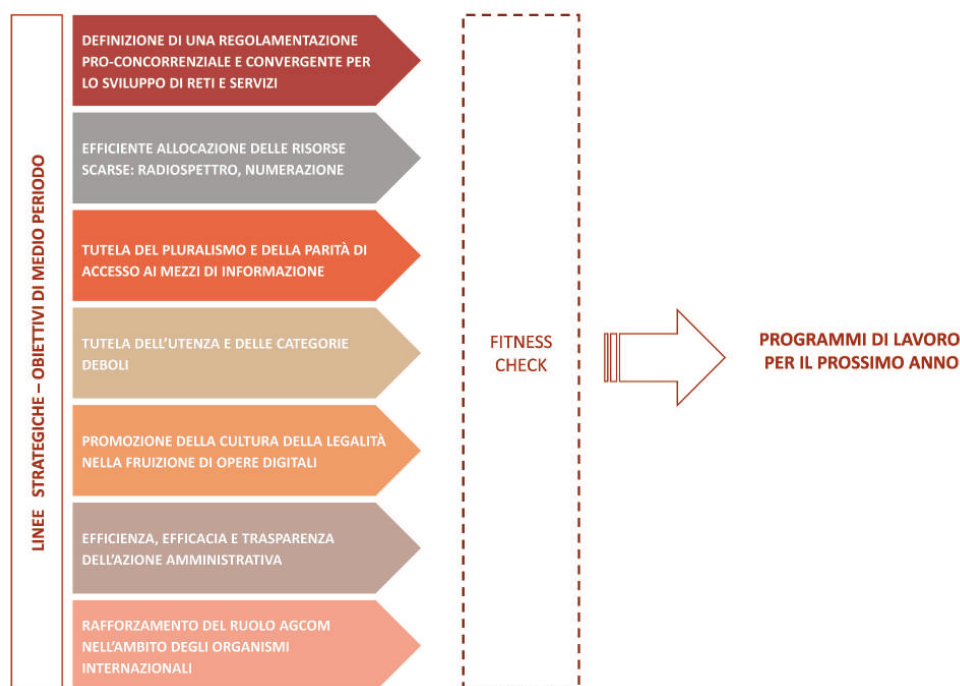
LINEE STRATEGICHE – OBIETTIVI DI MEDIO PERIODO

DEFINIZIONE DI UNA REGOLAMENTAZIONE PRO-CONCORRENZIALE E CONVERGENTE PER LO SVILUPPO DI RETI E SERVIZI

EFFICIENTE ALLOCAZIONE DELLE RISORSE SCARSE: RADIOSPETTRO, NUMERAZIONE

TUTELA DEL PLURALISMO E DELLA PARITÀ DI ACCESSO AI MEZZI DI INFORMAZIONE

TUTELA DELL'UTENZA E DELLE CATEGORIE DEBOLI

PROMOZIONE DELLA CULTURA DELLA LEGALITÀ NELLA FRUIZIONE DI OPERE DIGITALI

EFFICIENZA, EFFICACIA E TRASPARENZA DELL'AZIONE AMMINISTRATIVA

RAFFORZAMENTO DEL RUOLO AGCOM NELL'AMBITO DEGLI ORGANISMI INTERNAZIONALI

FITNESS CHECK

PROGRAMMI DI LAVORO PER IL PROSSIMO ANNO